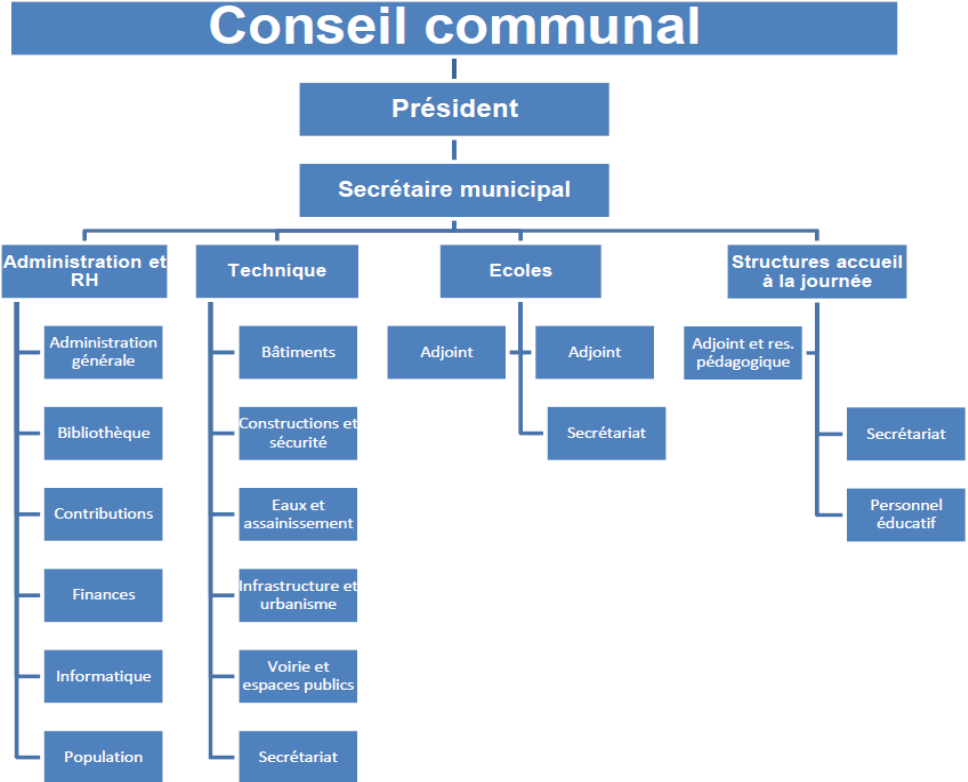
Conseil communal

Président

Secrétaire municipal

Administration et RH

Administration générale

Bibliothèque

Contributions

Finances

Informatique

Population

Technique

Bâtiments

Constructions et sécurité

Eaux et assainissement

Infrastructure et urbanisme

Voirie et espaces publics

Secrétariat

Ecoles

Adjoint

Adjoint

Secrétariat

Structures accueil à la journée

Adjoint et res. pédagogique

Secrétariat

Personnel éducatif